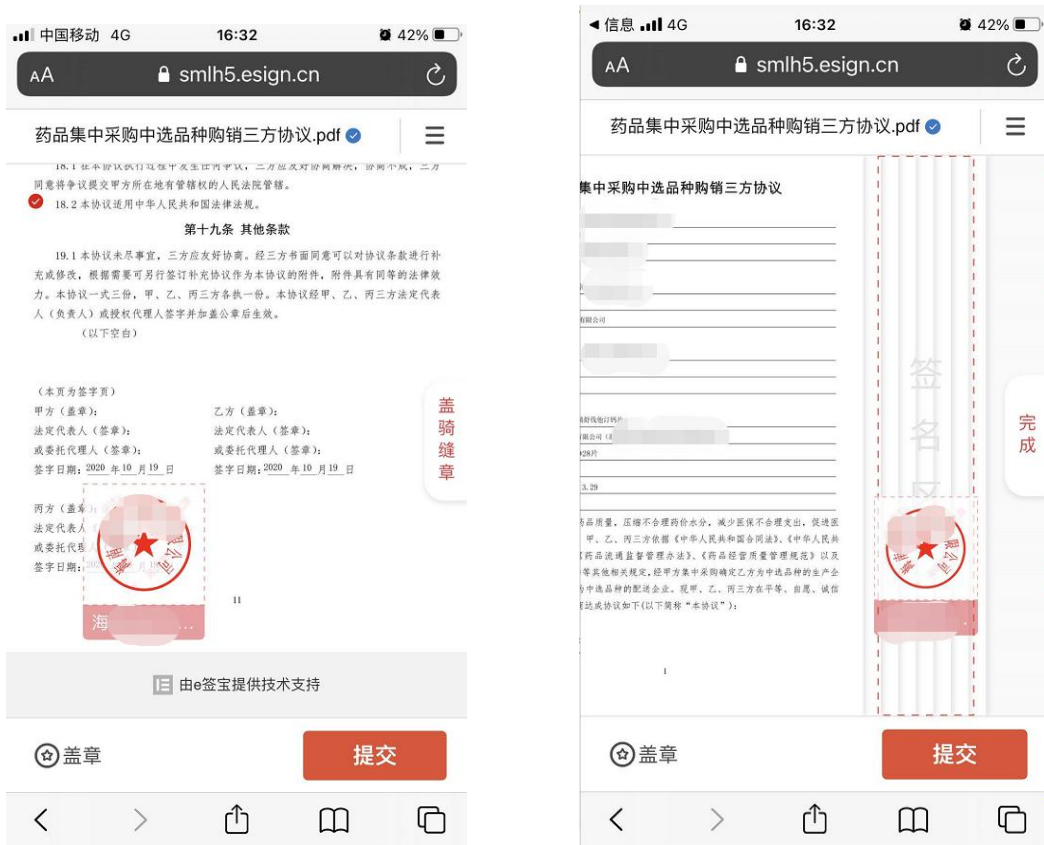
中国移动 4G 16:32 42%

AA smlh5.esign.cn

药品集中采购中选品种购销三方协议.pdf

18.1 在本协议执行过程中发生任何争议，三方应友好协商解决，协商不成，三方同意将争议提交甲方所在地有管辖权的人民法院管辖。

18.2 本协议适用中华人民共和国法律法规。

第十九条 其他条款

19.1 本协议未尽事宜，三方应友好协商。经三方书面同意可以对协议条款进行补充或修改，根据需要可另行签订补充协议作为本协议的附件，附件具有同等的法律效力。本协议一式三份，甲、乙、丙三方各执一份。本协议经甲、乙、丙三方法定代表人（负责人）或授权代理人签字并加盖公章后生效。

（以下空白）

（本页为签字页）

甲方（盖章）：
法定代表人（签章）：
或委托代理人（签章）：
签字日期：2020 年 10 月 19 日

乙方（盖章）：
法定代表人（签章）：
或委托代理人（签章）：
签字日期：2020 年 10 月 19 日

丙方（盖章）：
法定代表人
或委托代理人
签字日期：

11

海 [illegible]

盖骑缝章

由e签宝提供技术支持

盖章

提交

信息 4G 16:32 42%

AA smlh5.esign.cn

药品集中采购中选品种购销三方协议.pdf

集中采购中选品种购销三方协议

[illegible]

有限公司

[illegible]

3.29

药品质量，压缩不合理药价水分，减少医保不合理支出，促进医 甲、乙、丙三方依据《中华人民共和国合同法》、《中华人民共 《药品流通监督管理办法》、《药品经营质量管理规范》以及 等其他相关规定，经甲方集中采购确定乙方为中选品种的生产企 为中选品种的配送企业。现甲、乙、丙三方在平等、自愿、诚信 达成协议如下（以下简称"本协议"）：

1

签名区

完成

盖章

提交